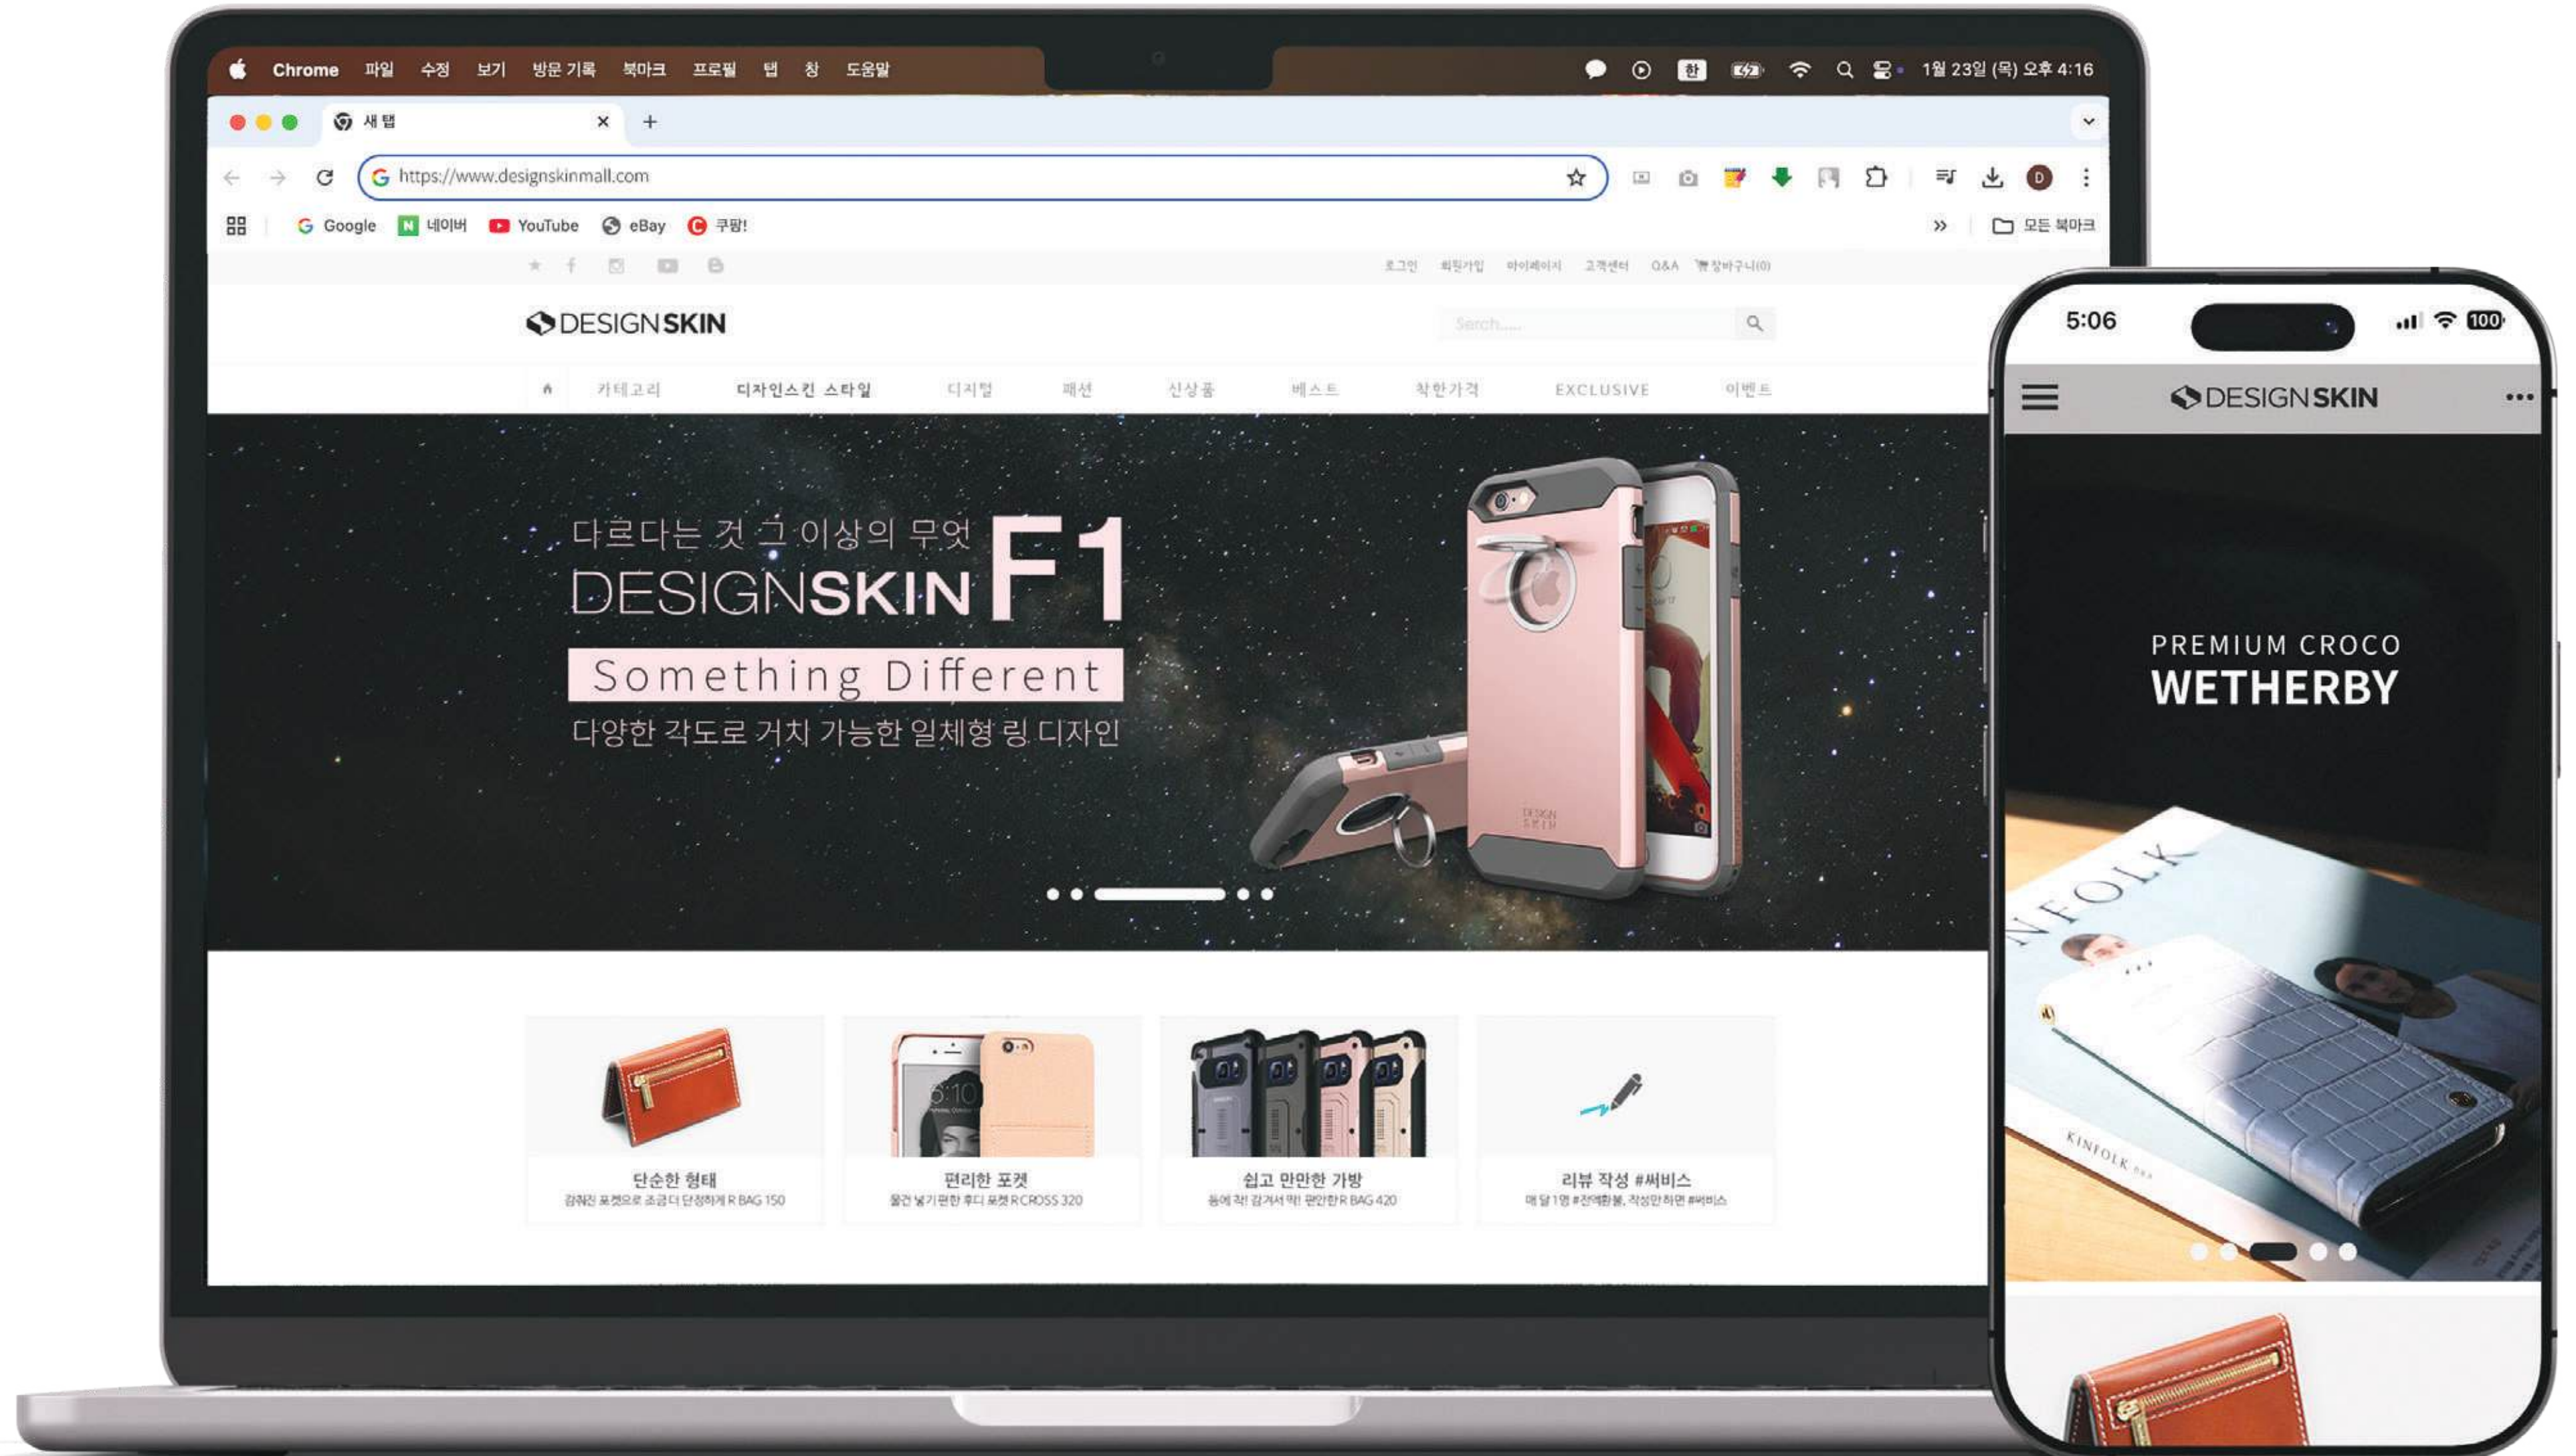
Chrome 파일 수정 보기 방문 기록 북마크 프로필 탭 창 도움말

한

1월 23일 (목) 오후 4:16

새 탭

https://www.designskinmall.com

Google 네이버 YouTube eBay 쿠팡!

모든 북마크

로그인 회원가입 마이페이지 고객센터 Q&A 장바구니(0)

DESIGNSKIN

Search.....

카테고리 디자인스킨 스타일 디지털 패션 신상품 베스트 착한가격 EXCLUSIVE 이벤트

다르다는 것 그 이상의 무엇
DESIGNSKIN F1
Something Different
다양한 각도로 거치 가능한 일체형 링 디자인

단순한 형태
깔끔한 포켓으로 조금 더 단정하게 R BAG 150

편리한 포켓
물건 넣기 편한 후디 포켓 R CROSS 320

쉽고 만만한 가방
등에 착! 감겨서 딱! 편안한 R BAG 420

리뷰 작성 #써비스
매 달 1명 #전액환불, 작성만 하면 #써비스

5:06

100

DESIGNSKIN

PREMIUM CROCO
WETHERBY